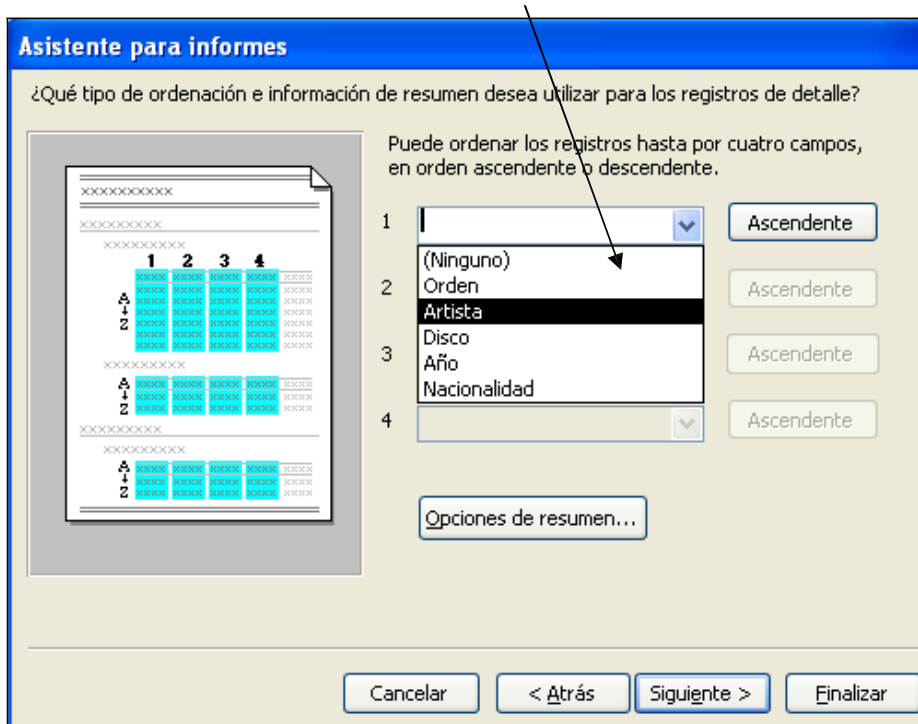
Asistente para informes

¿Qué tipo de ordenación e información de resumen desea utilizar para los registros de detalle?

xxxxxxxxxx
xxxxxxxxx
xxxxxxxxx
1 2 3 4
A
Z
xxxxxxxxx
A
Z
xxxxxxxxx
xxxxxxxxx
A
Z

Puede ordenar los registros hasta por cuatro campos, en orden ascendente o descendente.

1 | Ascendente
(Ninguno)
Orden
Artista
Disco
Año
Nacionalidad
2 Ascendente
3 Ascendente
4 Ascendente

Opciones de resumen...

Cancelar | < Atrás | Siguiente > | Finalizar